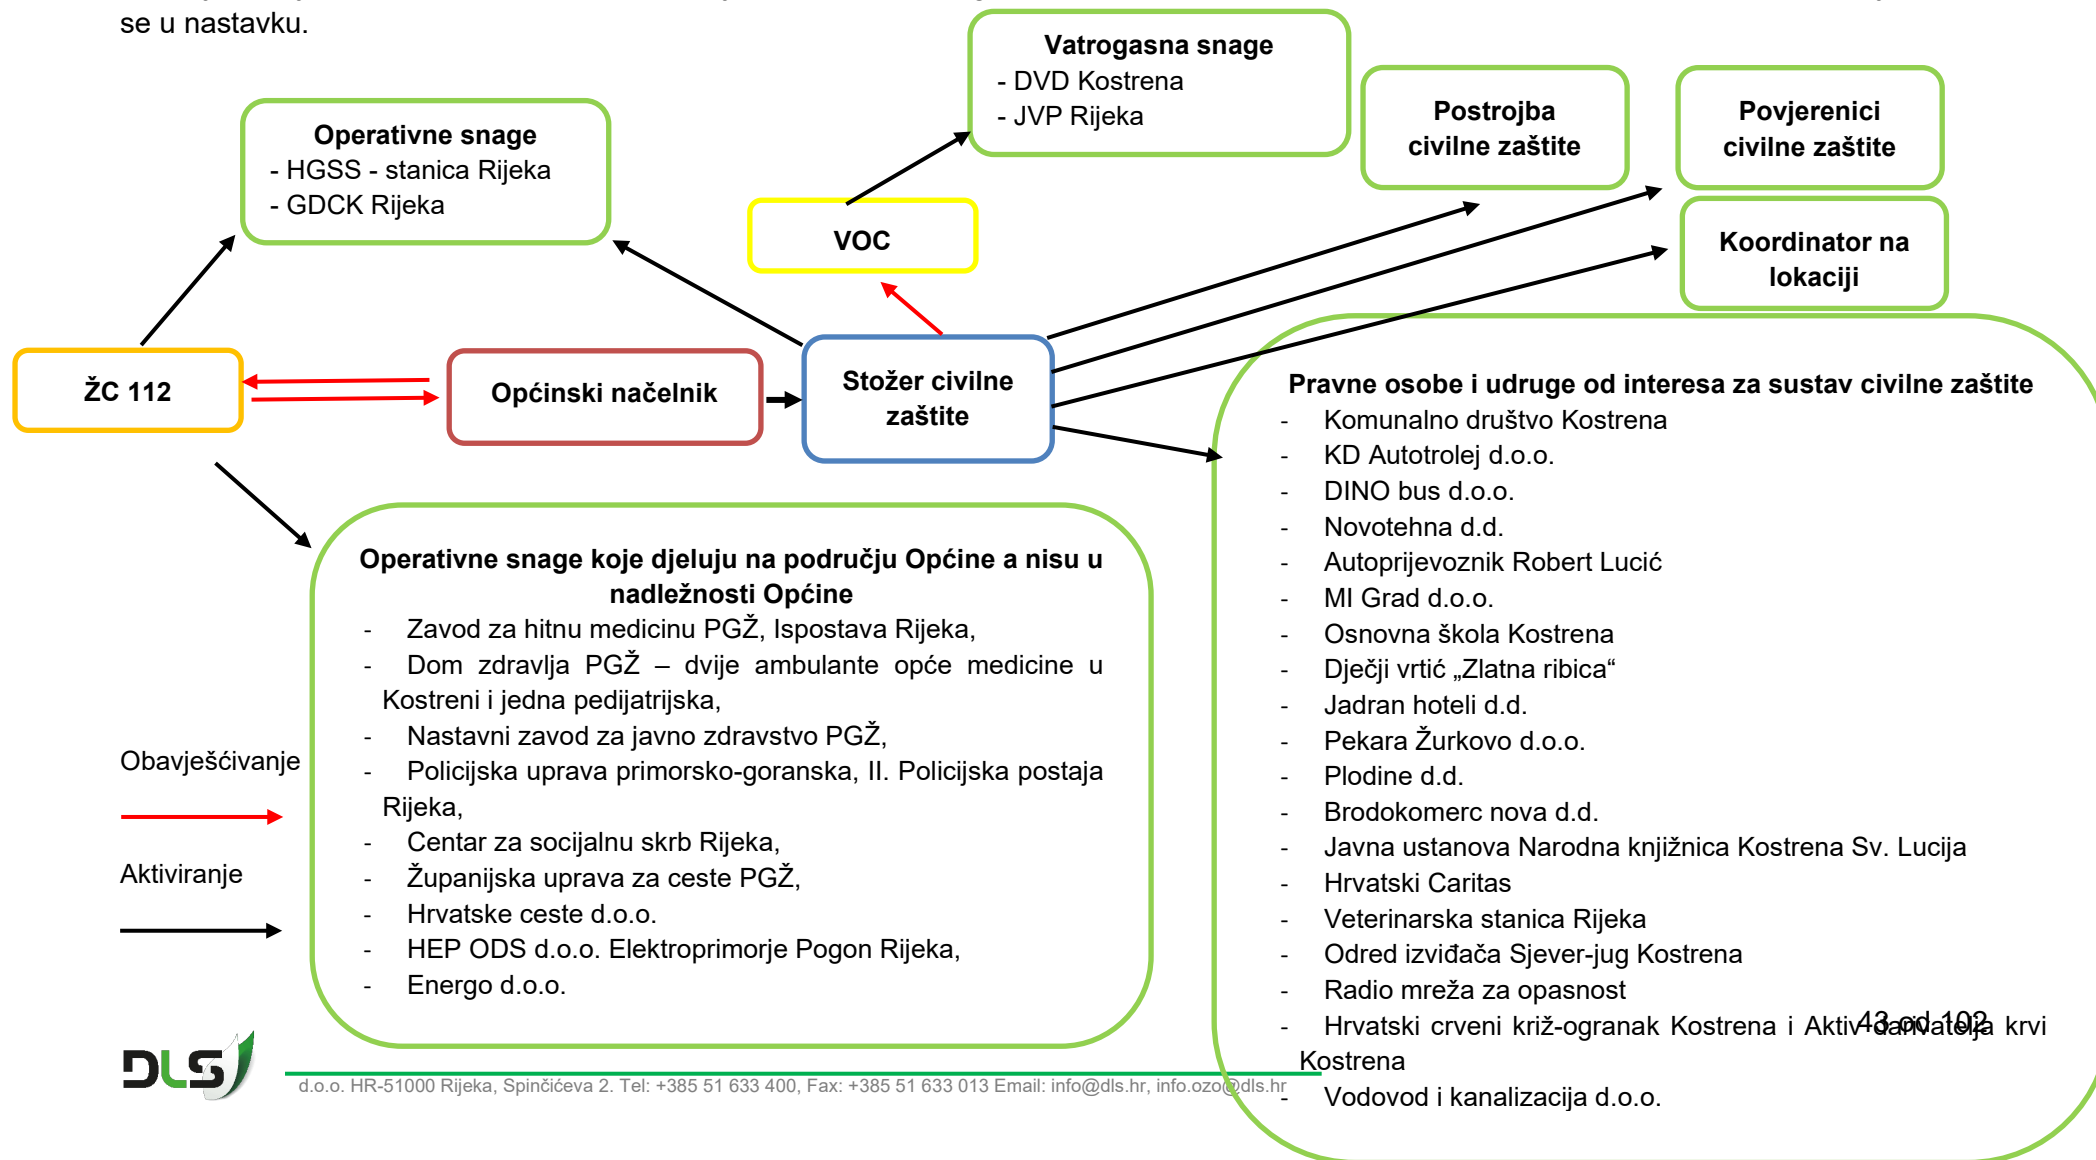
se u nastavku.

Vatrogasna snage
- DVD Kostrena
- JVP Rijeka

Postrojba civilne zaštite

Povjerenici civilne zaštite

Operativne snage
- HGSS - stanica Rijeka
- GDCK Rijeka

VOC

Koordinator na lokaciji

ŽC 112

Općinski načelnik

Stožer civilne zaštite

Pravne osobe i udruge od interesa za sustav civilne zaštite
- Komunalno društvo Kostrena
- KD Autotrolej d.o.o.
- DINO bus d.o.o.
- Novotehna d.d.
- Autoprijevoznik Robert Lucić
- MI Grad d.o.o.
- Osnovna škola Kostrena
- Dječji vrtić „Zlatna ribica“
- Jadran hoteli d.d.
- Pekara Žurkovo d.o.o.
- Plodine d.d.
- Brodokomerc nova d.d.
- Javna ustanova Narodna knjižnica Kostrena Sv. Lucija
- Hrvatski Caritas
- Veterinarska stanica Rijeka
- Odred izviđača Sjever-jug Kostrena
- Radio mreža za opasnost
- Hrvatski crveni križ-ogranak Kostrena i Aktiv darivatelja krvi Kostrena
- Vodovod i kanalizacija d.o.o.

Operativne snage koje djeluju na području Općine a nisu u nadležnosti Općine
- Zavod za hitnu medicinu PGŽ, Ispostava Rijeka,
- Dom zdravlja PGŽ – dvije ambulante opće medicine u Kostreni i jedna pedijatrijska,
- Nastavni zavod za javno zdravstvo PGŽ,
- Policijska uprava primorsko-goranska, II. Policijska postaja Rijeka,
- Centar za socijalnu skrb Rijeka,
- Županijska uprava za ceste PGŽ,
- Hrvatske ceste d.o.o.
- HEP ODS d.o.o. Elektroprimorje Pogon Rijeka,
- Energo d.o.o.

Obavješćivanje

Aktiviranje

43 od 102

DLS

d.o.o. HR-51000 Rijeka, Spinčićeva 2. Tel: +385 51 633 400, Fax: +385 51 633 013 Email: info@dls.hr, info.ozo@dls.hr